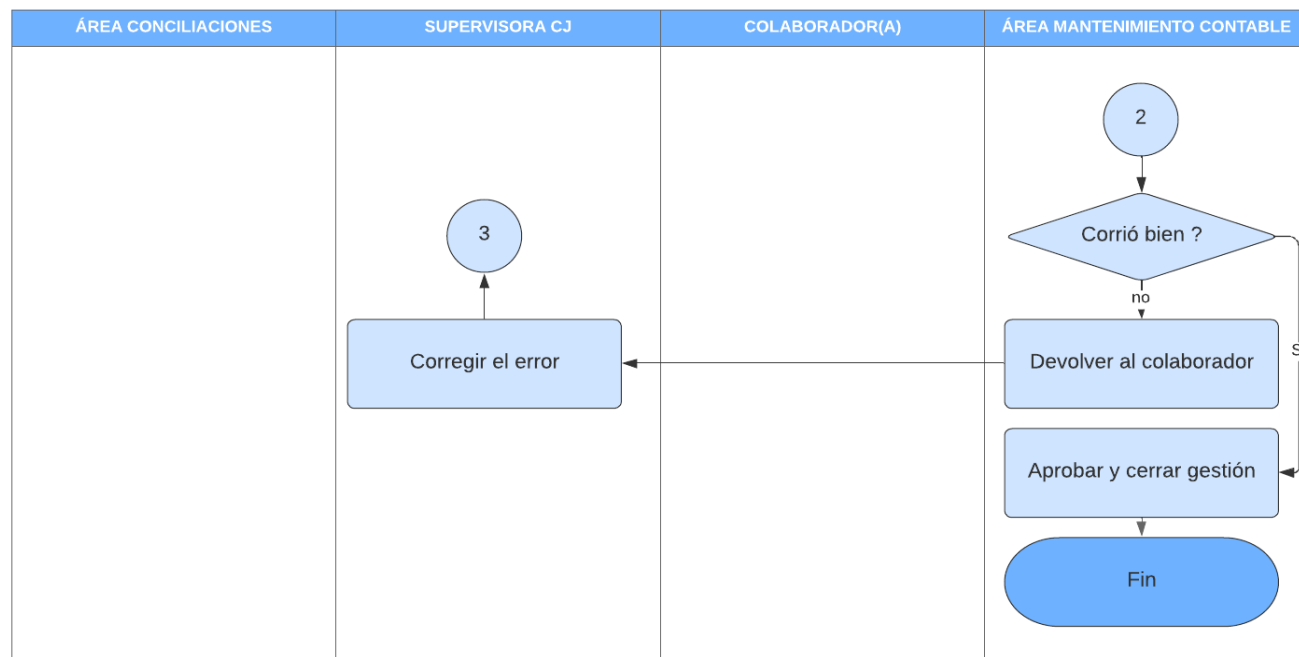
| ÁREA CONCILIACIONES | SUPERVISORA CJ | COLABORADOR(A) | ÁREA MANTENIMIENTO CONTABLE |
|---|---|---|---|

2

Corrió bien ?

3

no

S

Corregir el error

Devolver al colaborador

Aprobar y cerrar gestión

Fin